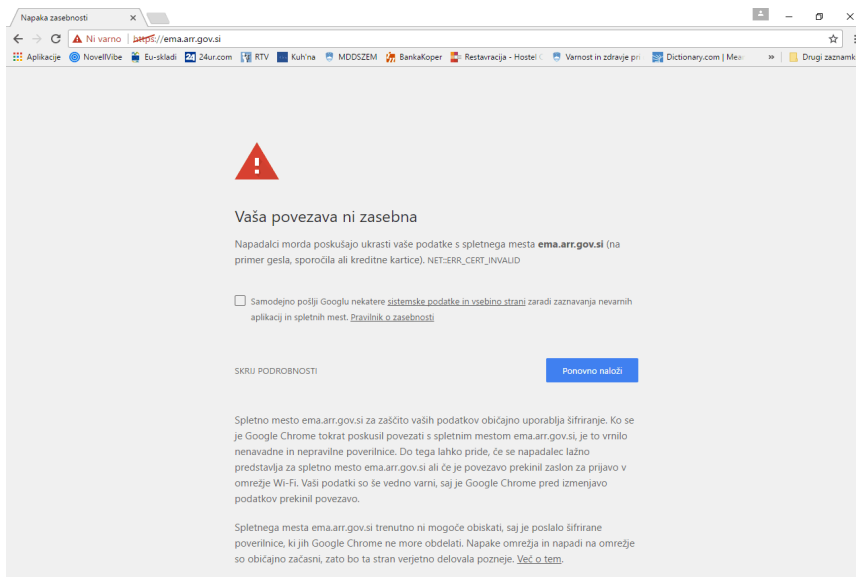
Napaka zasebnosti ×

Ni varno | https://ema.arr.gov.si

Aplikacije NovellVibe Eu-skladi 24ur.com RTV Kuh'na MDDSZEM BankaKoper Restavracija - Hostel Varnost in zdravje pri Dictionary.com | Mea » Drugi zaznamki

Vaša povezava ni zasebna

Napadalci morda poskušajo ukrasti vaše podatke s spletnega mesta **ema.arr.gov.si** (na primer gesla, sporočila ali kreditne kartice). NET::ERR_CERT_INVALID

Samodejno pošlji Googlu nekatere sistemske podatke in vsebino strani zaradi zaznavanja nevarnih aplikacij in spletnih mest. Pravilnik o zasebnosti

SKRIJ PODROBNOSTI

Ponovno naloži

Spletno mesto ema.arr.gov.si za zaščito vaših podatkov običajno uporablja šifriranje. Ko se je Google Chrome tokrat poskusil povezati s spletnim mestom ema.arr.gov.si, je to vrnilo nenavadne in nepravilne poverilnice. Do tega lahko pride, če se napadalec lažno predstavlja za spletno mesto ema.arr.gov.si ali če je povezavo prekinil zaslon za prijavo v omrežje Wi-Fi. Vaši podatki so še vedno varni, saj je Google Chrome pred izmenjavo podatkov prekinil povezavo.

Spletnega mesta ema.arr.gov.si trenutno ni mogoče obiskati, saj je poslalo šifrirane poverilnice, ki jih Google Chrome ne more obdelati. Napake omrežja in napadi na omrežje so običajno začasni, zato bo ta stran verjetno delovala pozneje. Več o tem.